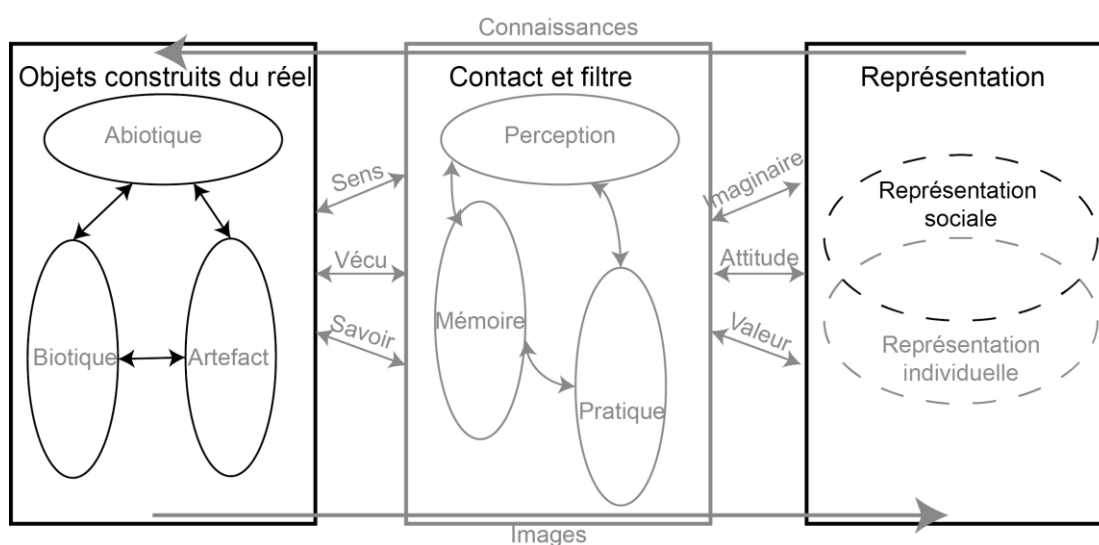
Connaissances

Objets construits du réel

Abiotique

Biotique

Artefact

Sens

Vécu

Savoir

Contact et filtre

Perception

Mémoire

Pratique

Imaginaire

Attitude

Valeur

Représentation

Représentation sociale

Représentation individuelle

Images